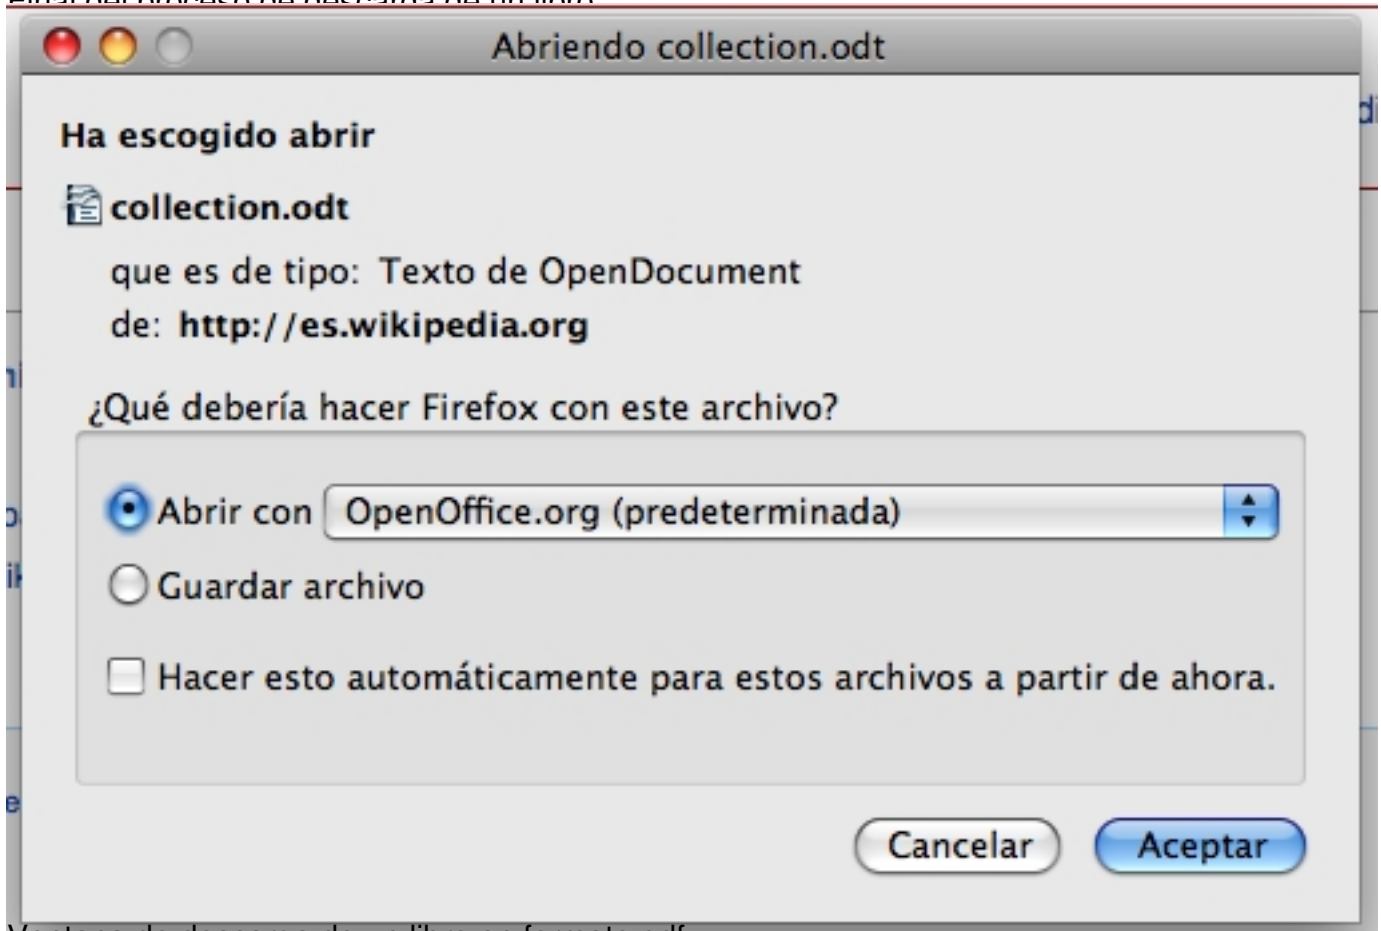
Abriendo collection.odt

Ha escogido abrir

collection.odt

que es de tipo: Texto de OpenDocument

de: http://es.wikipedia.org

¿Qué debería hacer Firefox con este archivo?

Abrir con OpenOffice.org (predeterminada)

Guardar archivo

Hacer esto automáticamente para estos archivos a partir de ahora.

Cancelar

Aceptar